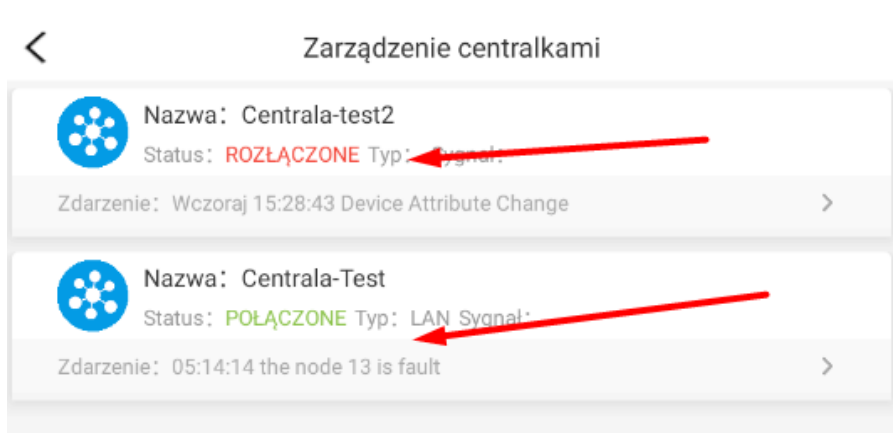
Zarządzenie centralkami

Nazwa： Centrala-test2
Status： ROZŁĄCZONE Typ： Sygnał：
Zdarzenie： Wczoraj 15:28:43 Device Attribute Change

Nazwa： Centrala-Test
Status： POŁĄCZONE Typ： LAN Sygnał：
Zdarzenie： 05:14:14 the node 13 is fault